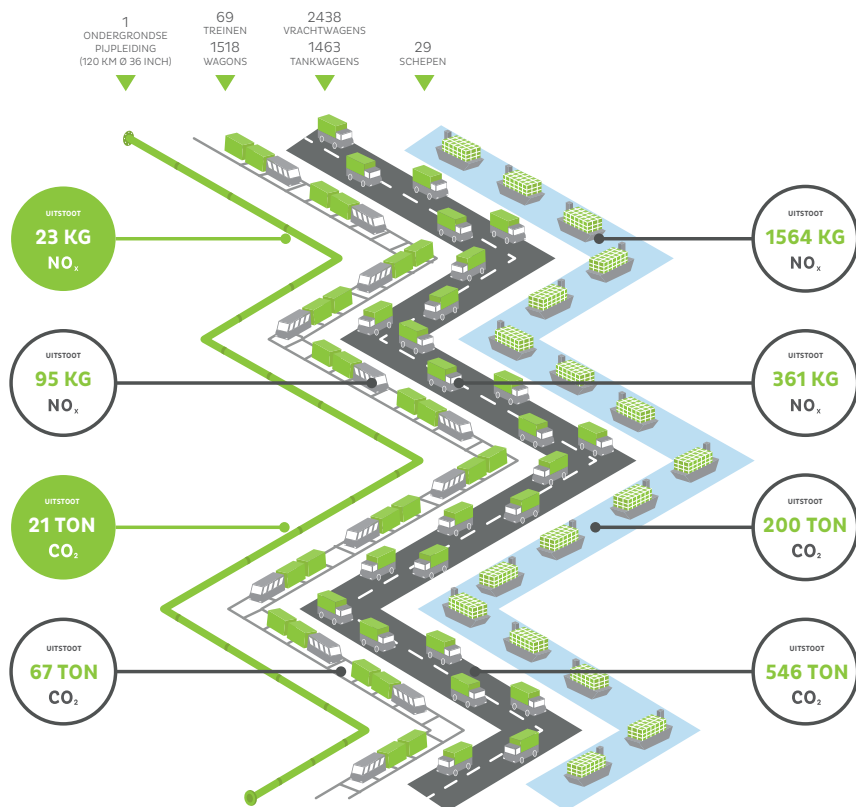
1
ONDERGRONDSE PIJPLEIDING (120 KM Ø 36 INCH)

69
TREINEN
1518
WAGONS

2438
VRACHTWAGENS
1463
TANKWAGENS

29
SCHEPEN

UITSTOOT
23 KG
$NO_x$

UITSTOOT
95 KG
$NO_x$

UITSTOOT
21 TON
$CO_2$

UITSTOOT
67 TON
$CO_2$

UITSTOOT
1564 KG
$NO_x$

UITSTOOT
361 KG
$NO_x$

UITSTOOT
200 TON
$CO_2$

UITSTOOT
546 TON
$CO_2$